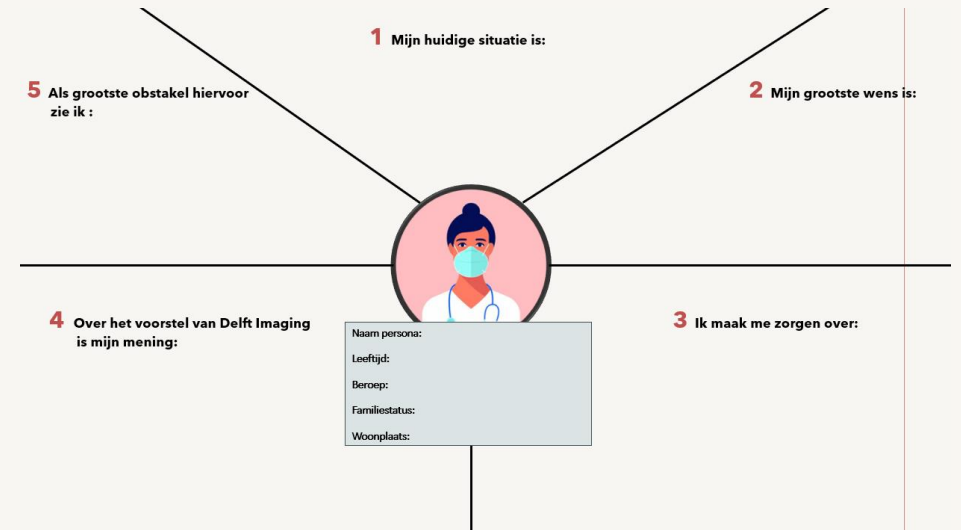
1 Mijn huidige situatie is:

5 Als grootste obstakel hiervoor zie ik :

2 Mijn grootste wens is:

4 Over het voorstel van Delft Imaging is mijn mening:

3 Ik maak me zorgen over:

Naam persona:

Leeftijd:

Beroep:

Familiestatus:

Woonplaats: